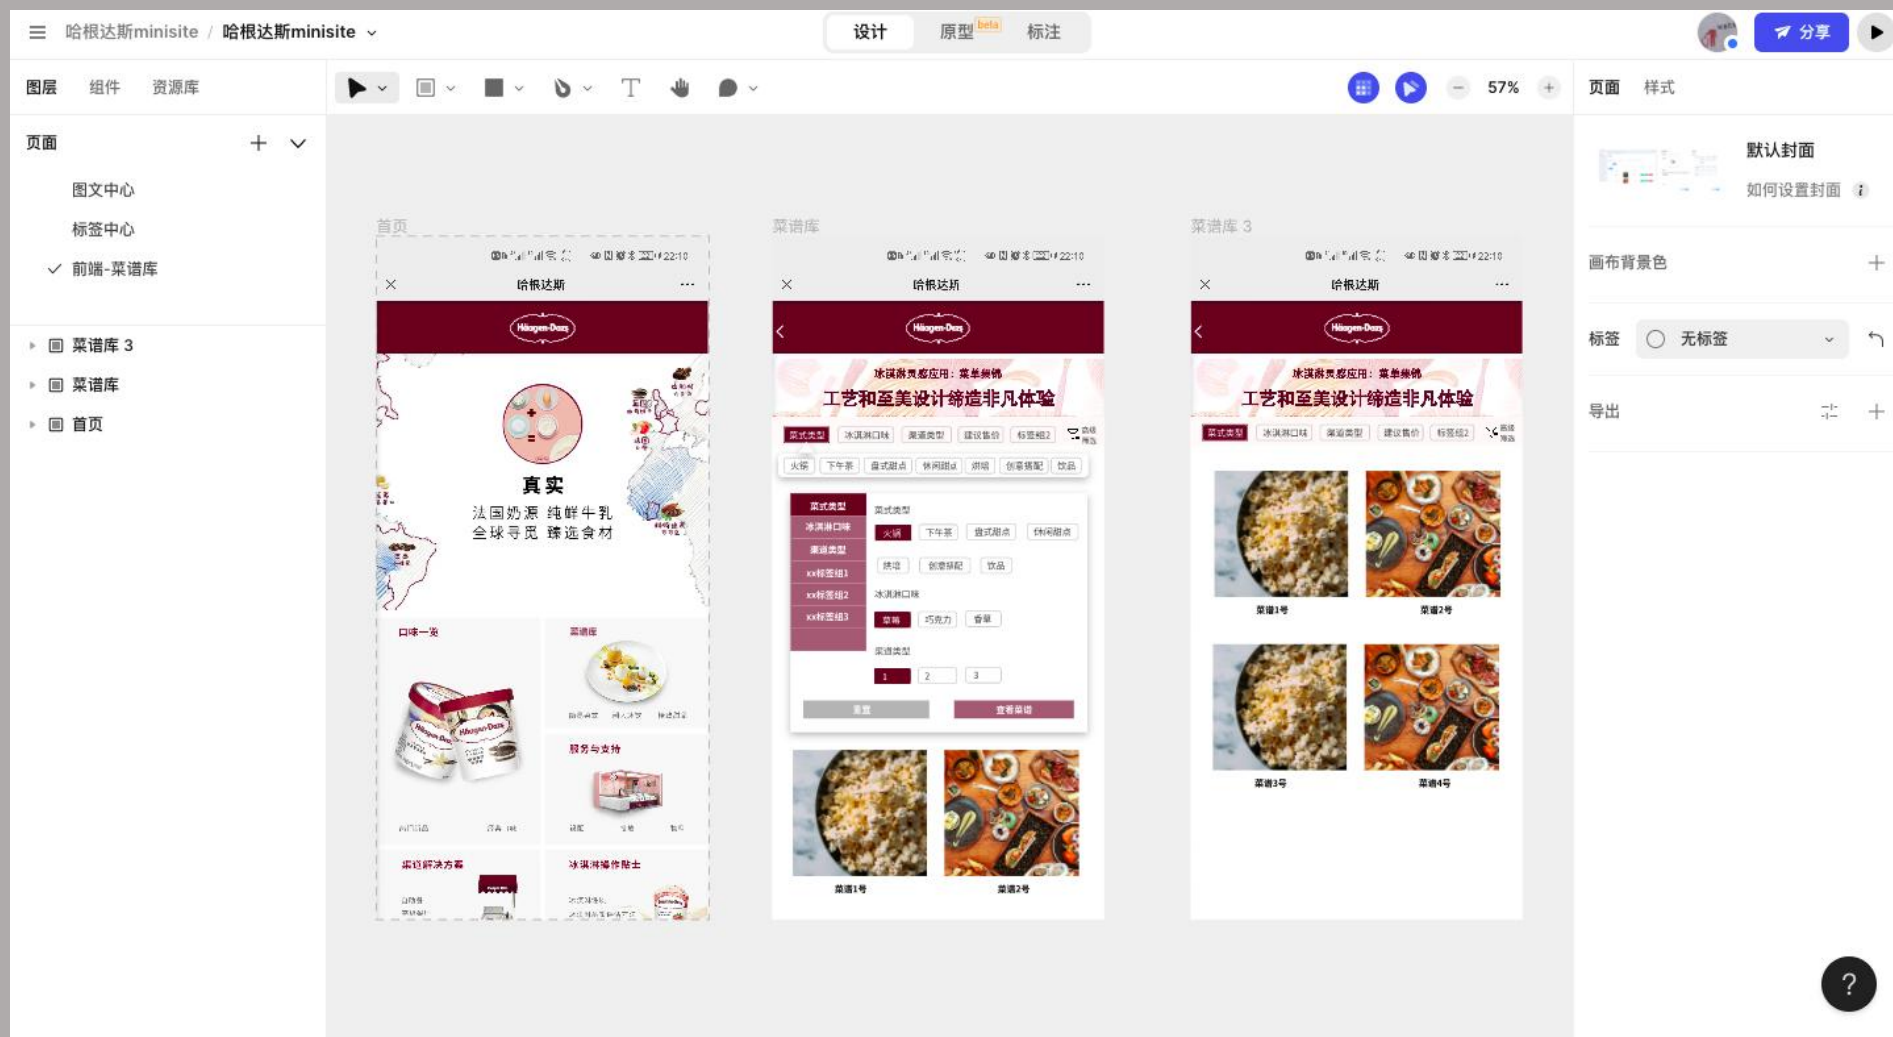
哈根达斯minisite / 哈根达斯minisite

设计 原型 beta 标注

分享

图层 组件 资源库

页面

图文中心
标签中心
前端-菜谱库

菜谱库 3
菜谱库
首页

57%

页面 样式

默认封面
如何设置封面

画布背景色

标签 无标签

导出

首页

哈根达斯

Häagen-Dazs

真实
法国奶源 纯鲜牛乳
全球寻觅 臻选食材

口味一览
菜谱库
服务与支持
渠道解决方案
冰淇淋操作贴士

菜谱库

哈根达斯

Häagen-Dazs

冰淇淋灵感应用：菜单赋能
工艺和至美设计缔造非凡体验

菜式类型 冰淇淋口味 渠道类型 建议售价 标签组2

火锅 下午茶 意式甜点 休闲甜点 烘焙 创意搭配 饮品

菜式类型
冰淇淋口味
渠道类型
xx标签组1
xx标签组2
xx标签组3

菜式类型
火锅 下午茶 意式甜点 休闲甜点
烘焙 创意搭配 饮品
冰淇淋口味
草莓 巧克力 香草
渠道类型
1 2 3

重置 查看菜谱

菜谱1号 菜谱2号

菜谱库 3

哈根达斯

Häagen-Dazs

冰淇淋灵感应用：菜单赋能
工艺和至美设计缔造非凡体验

菜式类型 冰淇淋口味 渠道类型 建议售价 标签组2

菜谱1号 菜谱2号
菜谱3号 菜谱4号

?